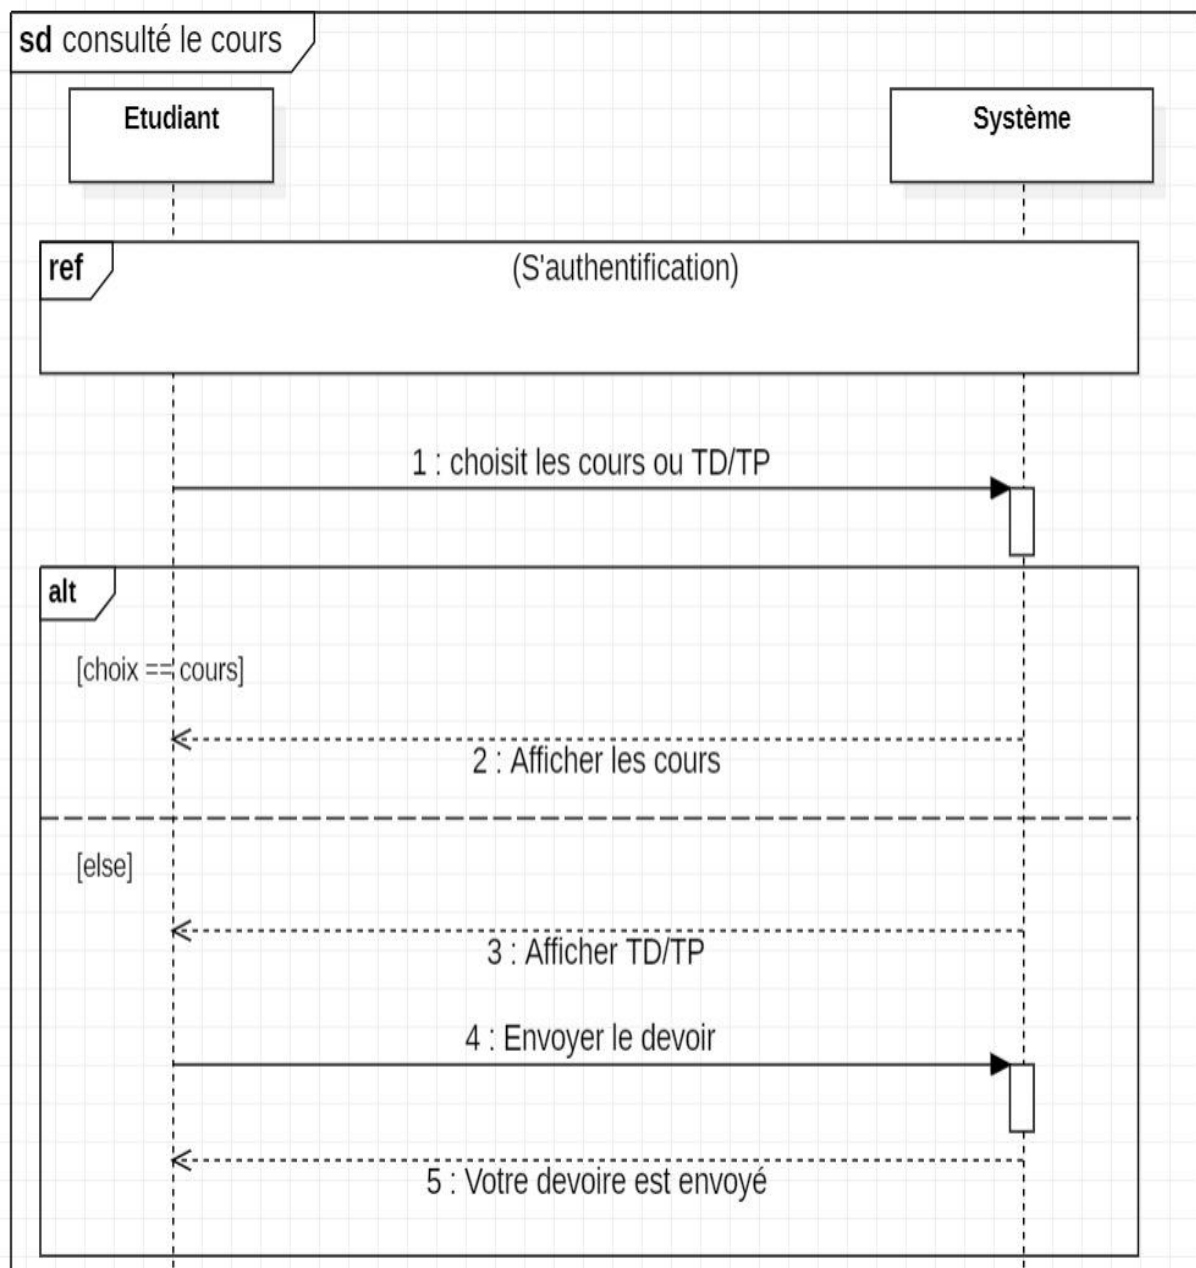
sd consulté le cours

Etudiant

Système

ref

(S'authentification)

1 : choisit les cours ou TD/TP

alt

[choix == cours]

2 : Afficher les cours

[else]

3 : Afficher TD/TP

4 : Envoyer le devoir

5 : Votre devoire est envoyé